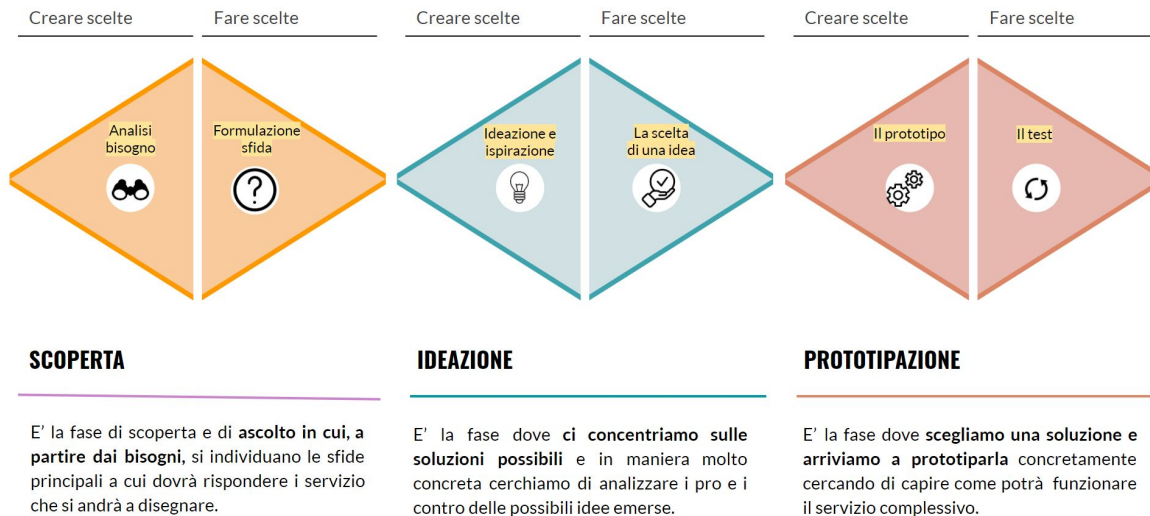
Creare scelte
Fare scelte

Analisi bisogno

Formulazione sfida

SCOPERTA

E' la fase di scoperta e di **ascolto in cui, a partire dai bisogni,** si individuano le sfide principali a cui dovrà rispondere i servizio che si andrà a disegnare.

Creare scelte
Fare scelte

Ideazione e ispirazione

La scelta di una idea

IDEAZIONE

E' la fase dove **ci concentriamo sulle soluzioni possibili** e in maniera molto concreta cerchiamo di analizzare i pro e i contro delle possibili idee emerse.

Creare scelte
Fare scelte

Il prototipo

Il test

PROTOTIPAZIONE

E' la fase dove **scegliamo una soluzione e arriviamo a prototiparla** concretamente cercando di capire come potrà funzionare il servizio complessivo.